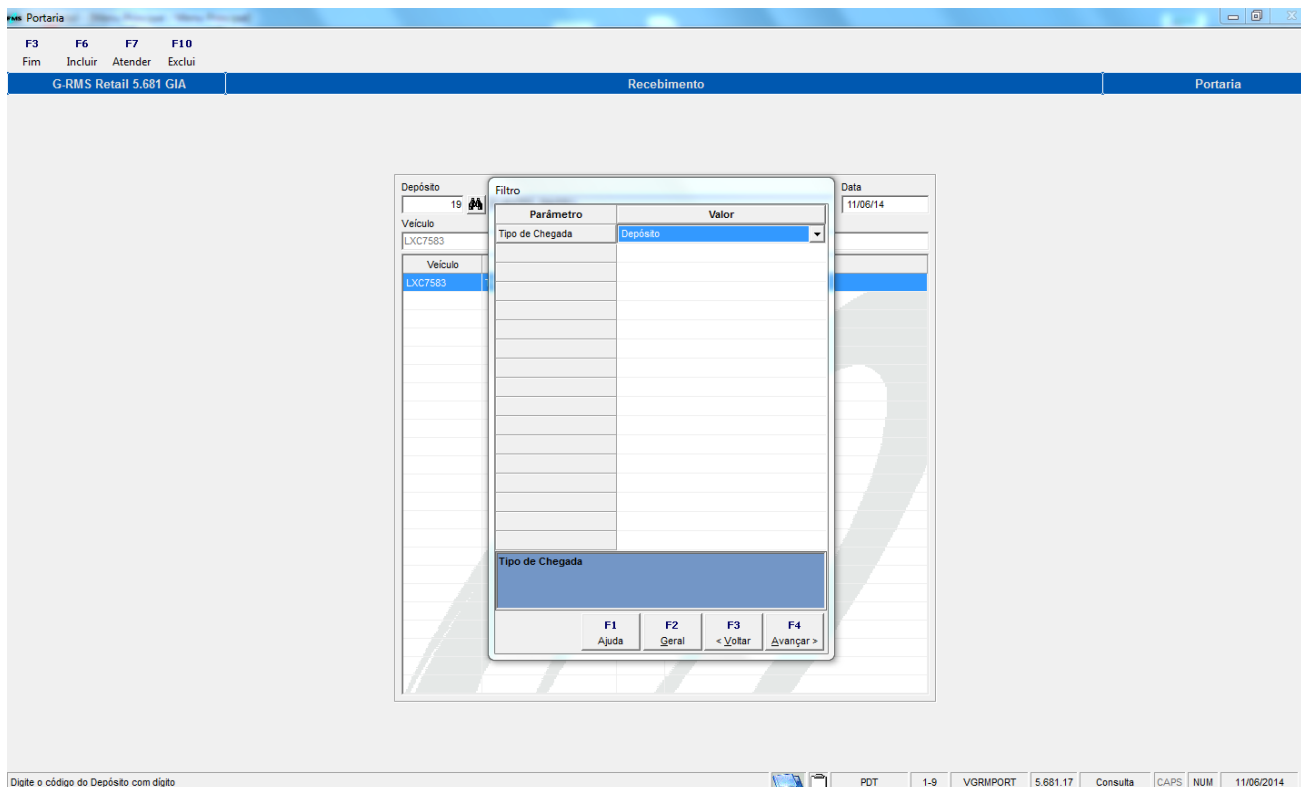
RMS Portaria

F3
Fim

F6
Incluir

F7
Atender

F10
Exclui

G-RMS Retail 5.681 GIA

Recebimento

Portaria

Depósito
19

Veículo
LXC7583

Data
11/06/14

Veículo
LXC7583

Filtro

| Parâmetro | Valor |
|---|---|
| Tipo de Chegada | Depósito |

Tipo de Chegada

F1
Ajuda

F2
Geral

F3
< Voltar

F4
Avançar >

Digite o código do Depósito com dígito

PDT | 1-9 | VGRMPORT | 5.681.17 | Consulta | CAPS | NUM | 11/06/2014